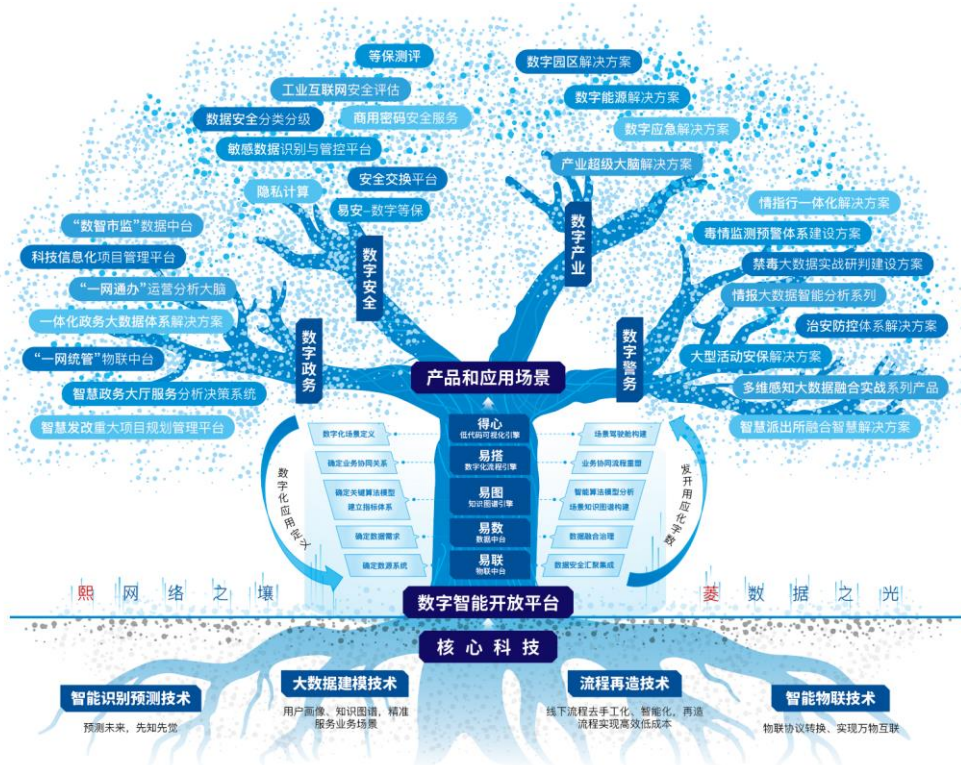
等保测评
工业互联网安全评估
数据安全分类分级
商用密码安全服务
敏感数据识别与管控平台
隐私计算
安全交换平台
易安-数字等保
数字安全

数字园区解决方案
数字能源解决方案
数字应急解决方案
产业超级大脑解决方案
数字产业

"数智市监"数据中台
科技信息化项目管理平台
"一网通办"运营分析大脑
一体化政务大数据体系解决方案
"一网统管"物联中台
智慧政务大厅服务分析决策系统
智慧发改重大项目规划管理平台
数字政务

情指行一体化解决方案
毒情监测预警体系建设方案
禁毒大数据实战研判建设方案
情报大数据智能分析系列
治安防控体系解决方案
大型活动安保解决方案
多维感知大数据融合实战系列产品
智慧派出所融合智慧解决方案
数字警务

产品和应用场景

数字化应用定义
数字化场景定义
确定业务协同关系
确定关键算法模型 建立指标体系
确定数据需求
确定数源系统

得心 低代码可视化引擎
易搭 数字化流程引擎
易图 知识图谱引擎
易数 数据中台
易联 物联中台

场景驾驶舱构建
业务协同流程重塑
智能算法模型分析 场景知识图谱构建
数据融合治理
数据安全汇聚集成
数字化应用开发

熙 网 络 之 壤
菱 数 据 之 光

数字智能开放平台

核心科技

智能识别预测技术
预测未来，先知先觉

大数据建模技术
用户画像、知识图谱，精准服务业务场景

流程再造技术
线下流程去手工化、智能化，再造流程实现高效低成本

智能物联技术
物联协议转换、实现万物互联